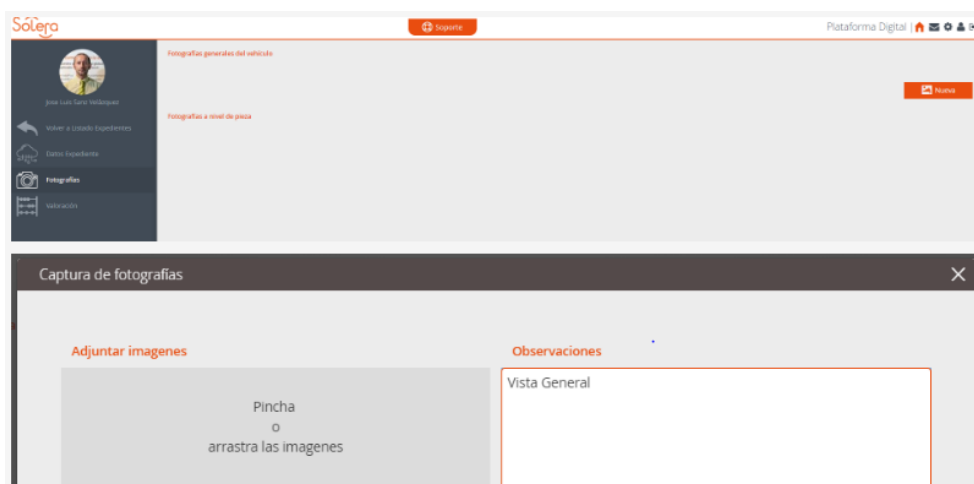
Solera

Soporte

Plataforma Digital |

Jose Luis Sanz Velázquez

Volver a Listado Expedientes

Datos Expediente

Fotografías

Valoración

Fotografías generales del vehículo

Nueva

Fotografías a nivel de pieza

Captura de fotografías

×

Adjuntar imagenes

Pincha
o
arrastra las imagenes

Observaciones

Vista General